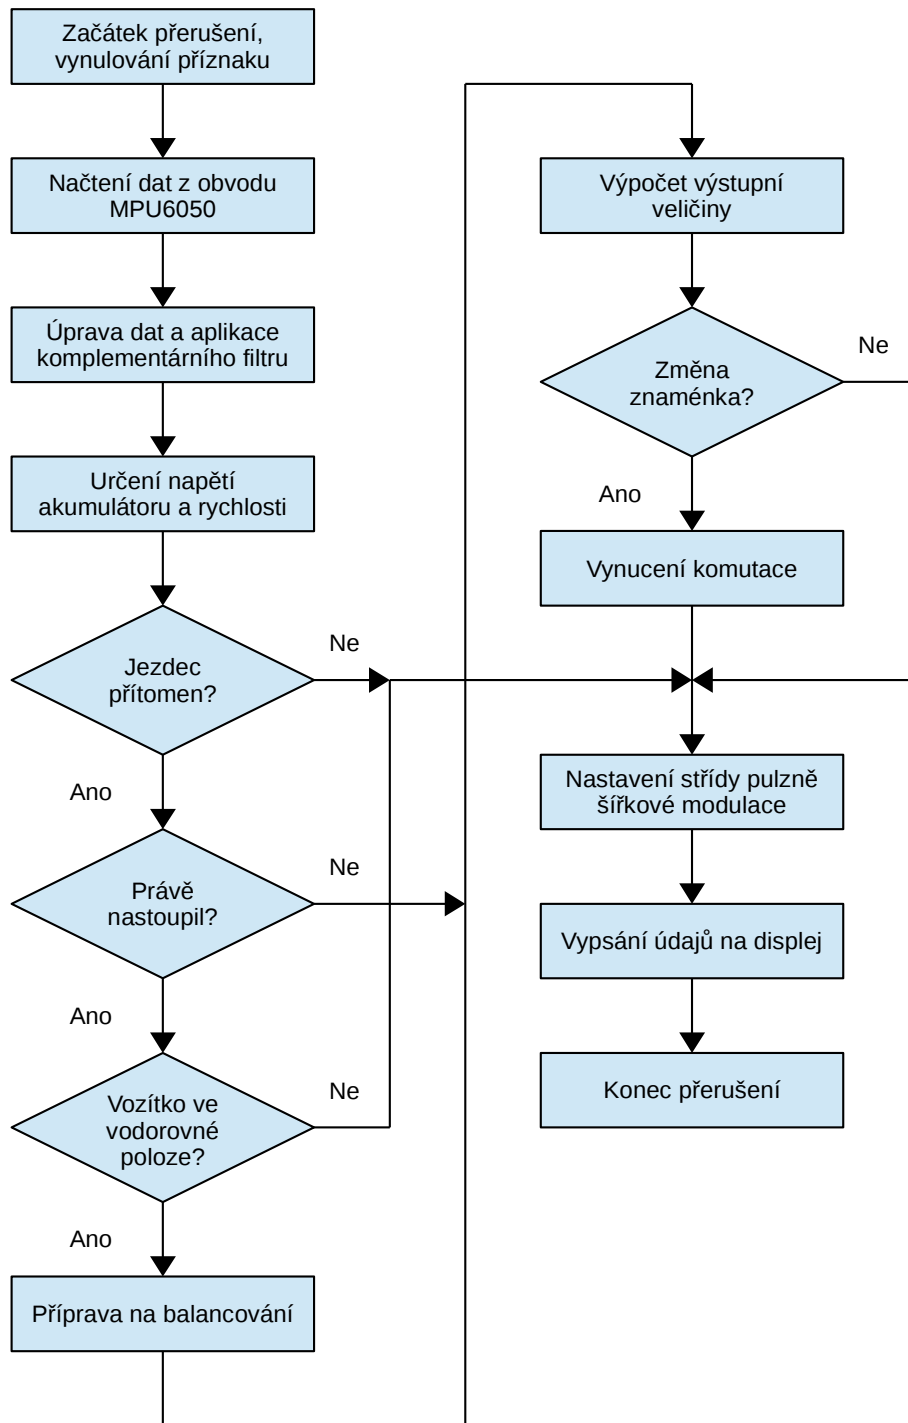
Začátek přerušení, vynulování příznaku

Načtení dat z obvodu MPU6050

Úprava dat a aplikace komplementárního filtru

Určení napětí akumulátoru a rychlosti

Jezdec přítomen?

Ne

Ano

Právě nastoupil?

Ne

Ano

Vozítko ve vodorovné poloze?

Ne

Ano

Příprava na balancování

Výpočet výstupní veličiny

Změna znaménka?

Ne

Ano

Vynucení komutace

Nastavení střídy pulzně šířkové modulace

Vypsání údajů na displej

Konec přerušení